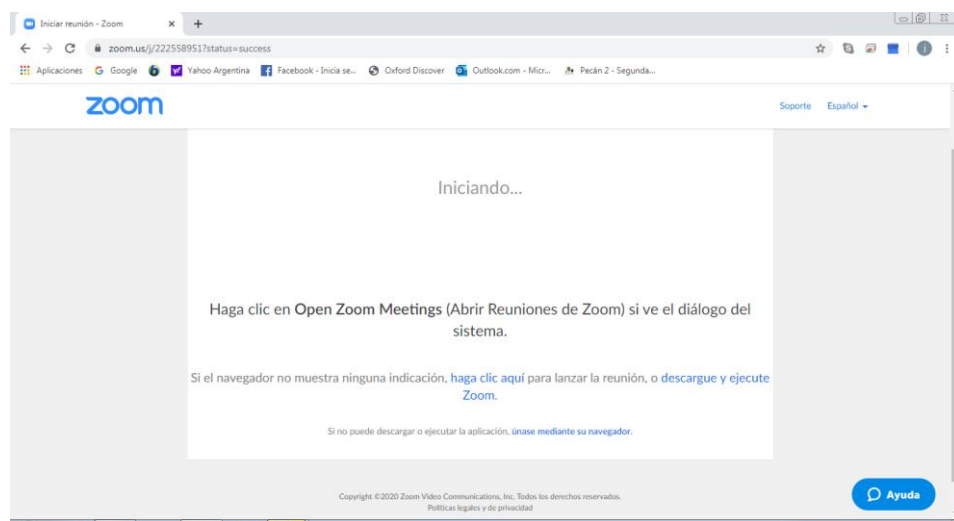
Iniciar reunión - Zoom × +

zoom.us/j/222558951?status=success

Aplicaciones G Google Yahoo Argentina Facebook - Inicia se... Oxford Discover Outlook.com - Micr... Pecán 2 - Segunda...

zoom

Soporte Español

Iniciando...

Haga clic en Open Zoom Meetings (Abrir Reuniones de Zoom) si ve el diálogo del sistema.

Si el navegador no muestra ninguna indicación, haga clic aquí para lanzar la reunión, o descargue y ejecute Zoom.

Si no puede descargar o ejecutar la aplicación, únase mediante su navegador.

Copyright ©2020 Zoom Video Communications, Inc. Todos los derechos reservados.
Políticas legales y de privacidad

Ayuda